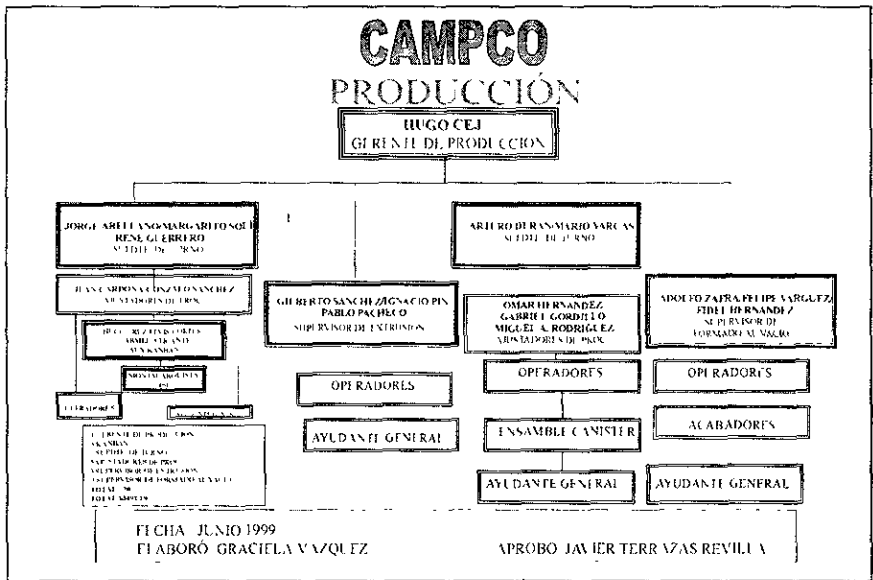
CAMPCO

PRODUCCIÓN

HUGO CEJ
GERENTE DE PRODUCCION

JORGE ARELLANO MARGARITO SOLIS RENE GUERRERO
SUPTE DE TURNO

ARTURO DURAN MARIO VARGAS
SUPTE DE TURNO

JUAN CARDONA GONZALO SANCHEZ
AJUSTADORES DE PROD

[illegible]

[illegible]

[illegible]

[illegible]

GILBERTO SANCHEZ IGNACIO PIN PABLO PACHECO
SUPERVISOR DE EXTRUSION

OMAR HERNANDEZ
GABRIEL GORDILLO
MIGUEL A. RODRIGUEZ
AJUSTADORES DE PROD

ADOLFO ZAFRA FELIPE VARGUEZ FIDEL HERNANDEZ
SUPERVISOR DE FORMADO AL VACIO

OPERADORES

OPERADORES

OPERADORES

AYUDANTE GENERAL

ENSAMBLE CANISTER

ACABADORES

AYUDANTE GENERAL

AYUDANTE GENERAL

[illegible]

FECHA JUNIO 1999
ELABORÓ GRACIELA VAZQUEZ

APROBO JAVIER TERRAZAS REVILLA